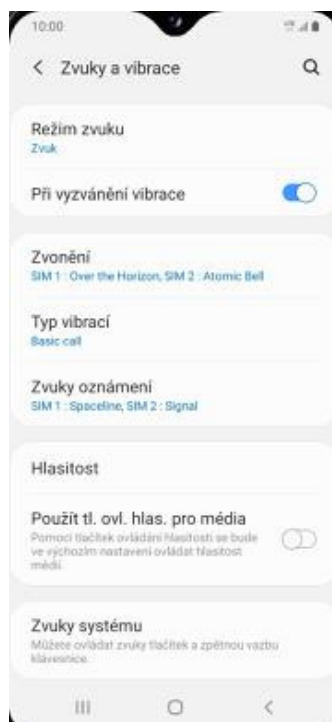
10:00

< Zvuky a vibrace

Režim zvuku
Zvuk

Při vyzvánění vibrace

Zvonění
SIM 1 : Over the Horizon, SIM 2 : Atomic Bell

Typ vibrací
Basic call

Zvuky oznámení
SIM 1 : Spaceline, SIM 2 : Signal

Hlasitost

Použít tl. ovl. hlas. pro média
Pomocí tlačítek ovládání hlasitosti se bude ve výchozím nastavení ovládat hlasitost médií.

Zvuky systému
Můžete ovládat zvuky tlačítek a zpětnou vazbu klávesnice.